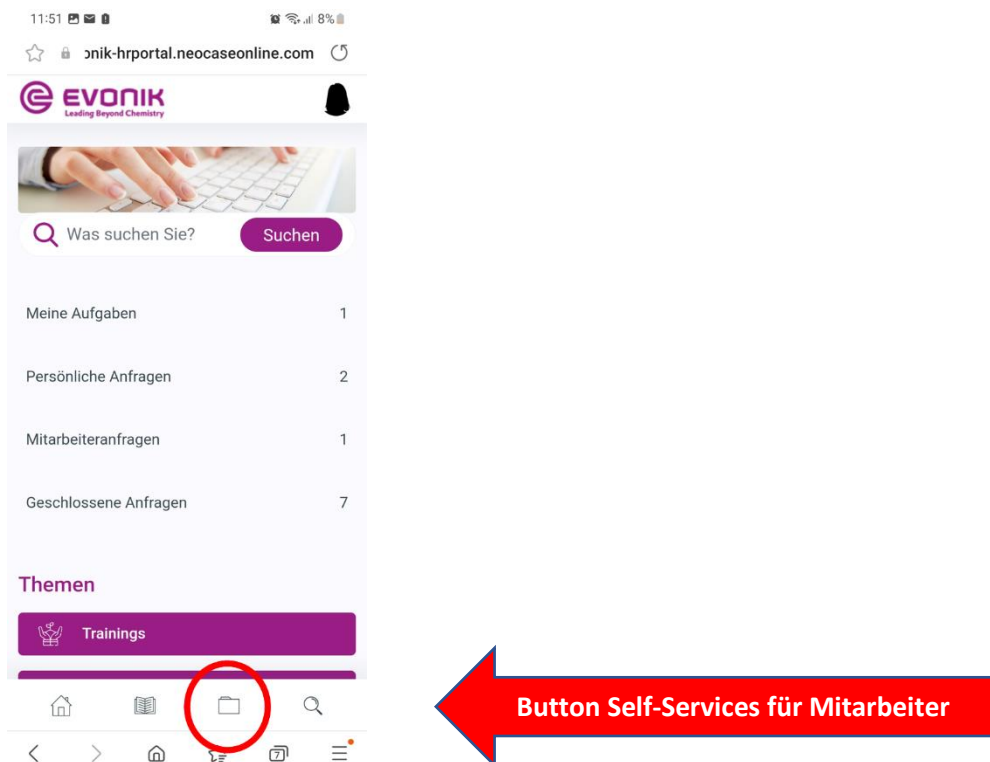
11:51

8%

onik-hrportal.neocaseonline.com

EVONIK
Leading Beyond Chemistry

Was suchen Sie?

Suchen

Meine Aufgaben 1

Persönliche Anfragen 2

Mitarbeiteranfragen 1

Geschlossene Anfragen 7

Themen

Trainings

7

Button Self-Services für Mitarbeiter